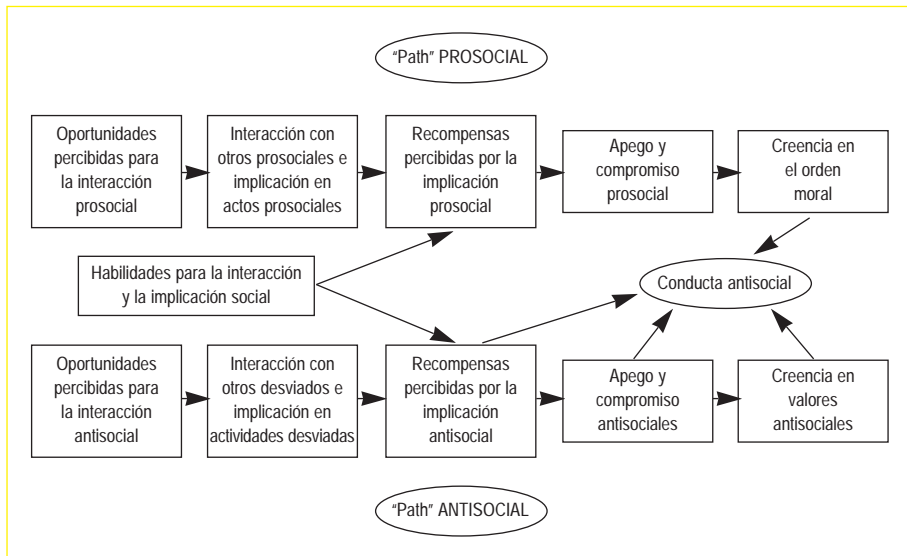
"Path" PROSOCIAL

Oportunidades percibidas para la interacción prosocial

Interacción con otros prosociales e implicación en actos prosociales

Recompensas percibidas por la implicación prosocial

Apego y compromiso prosocial

Creencia en el orden moral

Habilidades para la interacción y la implicación social

Conducta antisocial

Oportunidades percibidas para la interacción antisocial

Interacción con otros desviados e implicación en actividades desviadas

Recompensas percibidas por la implicación antisocial

Apego y compromiso antisociales

Creencia en valores antisociales

"Path" ANTISOCIAL